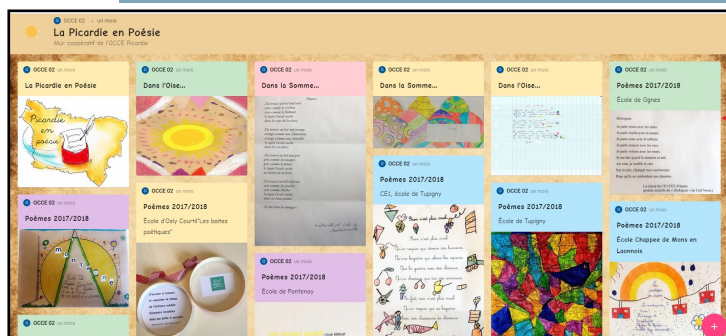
OCCE 02 · un mois
La Picardie en Poésie
Mur coopératif de l'OCCE Picardie

OCCE 02 un mois
La Picardie en Poésie
Picardie en poésie

OCCE 02 un mois
Poèmes 2017/2018

OCCE 02 un mois

OCCE 02 un mois
Dans l'Oise...

OCCE 02 un mois
Poèmes 2017/2018
École d'Osly Courtil"Les boites poétiques"

OCCE 02 un mois
Dans la Somme...

OCCE 02 un mois
Poèmes 2017/2018
École de Fontenoy

OCCE 02 un mois
Dans la Somme...

OCCE 02 un mois
Poèmes 2017/2018
CE1, école de Tupigny

OCCE 02 un mois
Dans l'Oise...

OCCE 02 un mois
Poèmes 2017/2018
École de Tupigny

OCCE 02 un mois
Poèmes 2017/2018
École de Ognes

OCCE 02 un mois
Poèmes 2017/2018
École Chappee de Mons en Laonnois